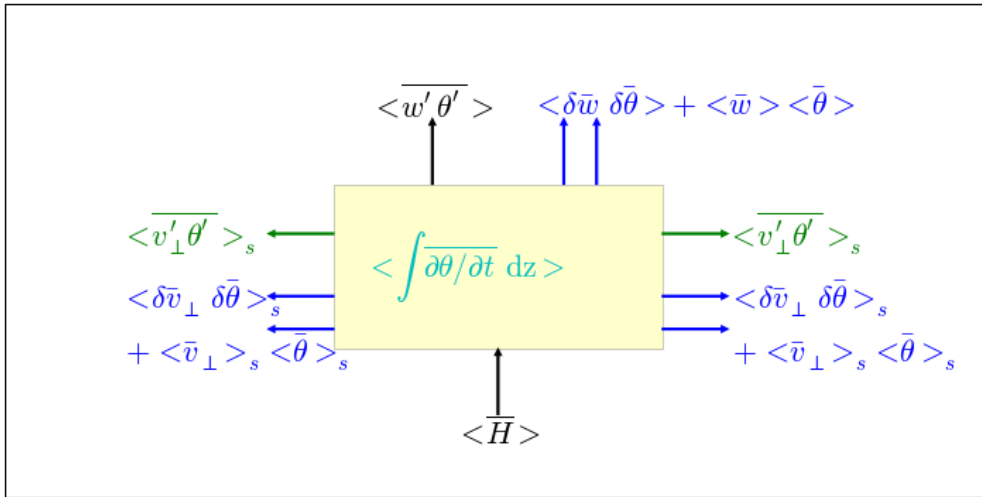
$<\overline{w'\theta'}>$

$<\delta\bar{w}\ \delta\bar{\theta}> + <\bar{w}><\bar{\theta}>$

$<\overline{v'_\perp\theta'}>_s$

$<\int\overline{\partial\theta/\partial t}\ \mathrm{dz}>$

$<\overline{v'_\perp\theta'}>_s$

$<\delta\bar{v}_\perp\ \delta\bar{\theta}>_s$

$+<\bar{v}_\perp>_s<\bar{\theta}>_s$

$<\delta\bar{v}_\perp\ \delta\bar{\theta}>_s$

$+<\bar{v}_\perp>_s<\bar{\theta}>_s$

$<\overline{H}>$